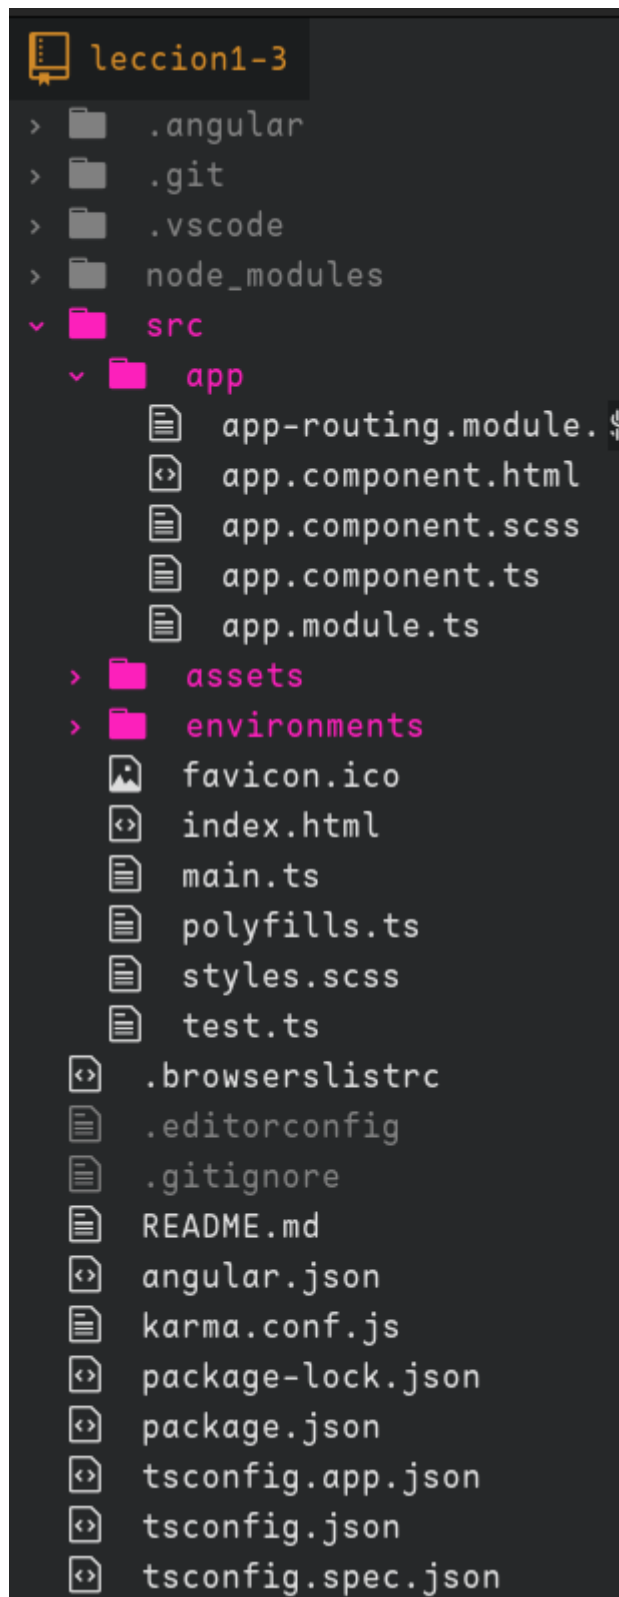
leccion1-3
.angular
.git
.vscode
node_modules
src
app
app-routing.module.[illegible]
app.component.html
app.component.scss
app.component.ts
app.module.ts
assets
environments
favicon.ico
index.html
main.ts
polyfills.ts
styles.scss
test.ts
.browserslistrc
.editorconfig
.gitignore
README.md
angular.json
karma.conf.js
package-lock.json
package.json
tsconfig.app.json
tsconfig.json
tsconfig.spec.json